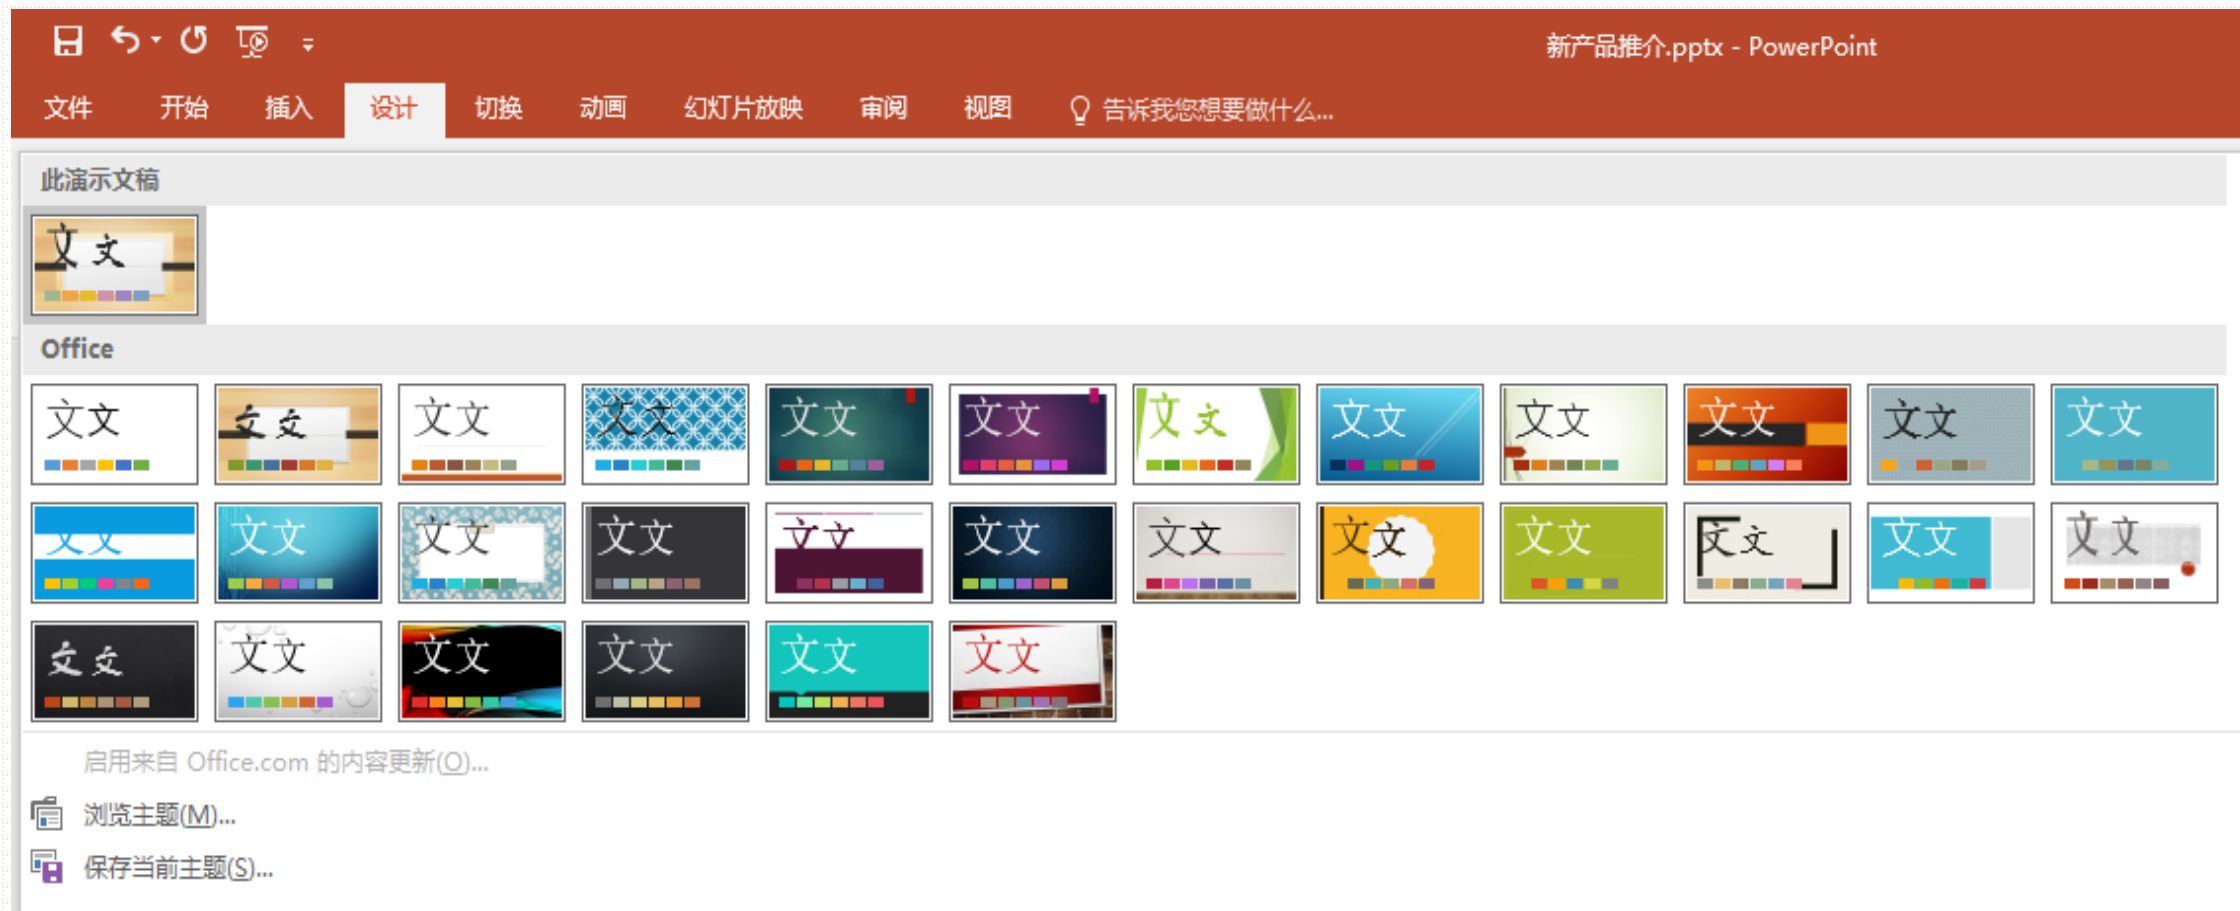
新产品推介.pptx - PowerPoint

文件 开始 插入 设计 切换 动画 幻灯片放映 审阅 视图 告诉我您想要做什么...

此演示文稿

文文

Office

文文 文文 文文 文文 文文 文文 文文 文文 文文 文文 文文 文文
文文 文文 文文 文文 文文 文文 文文 文文 文文 文文 文文 文文
文文 文文 文文 文文 文文 文文

启用来自 Office.com 的内容更新(O)...

浏览主题(M)...

保存当前主题(S)...